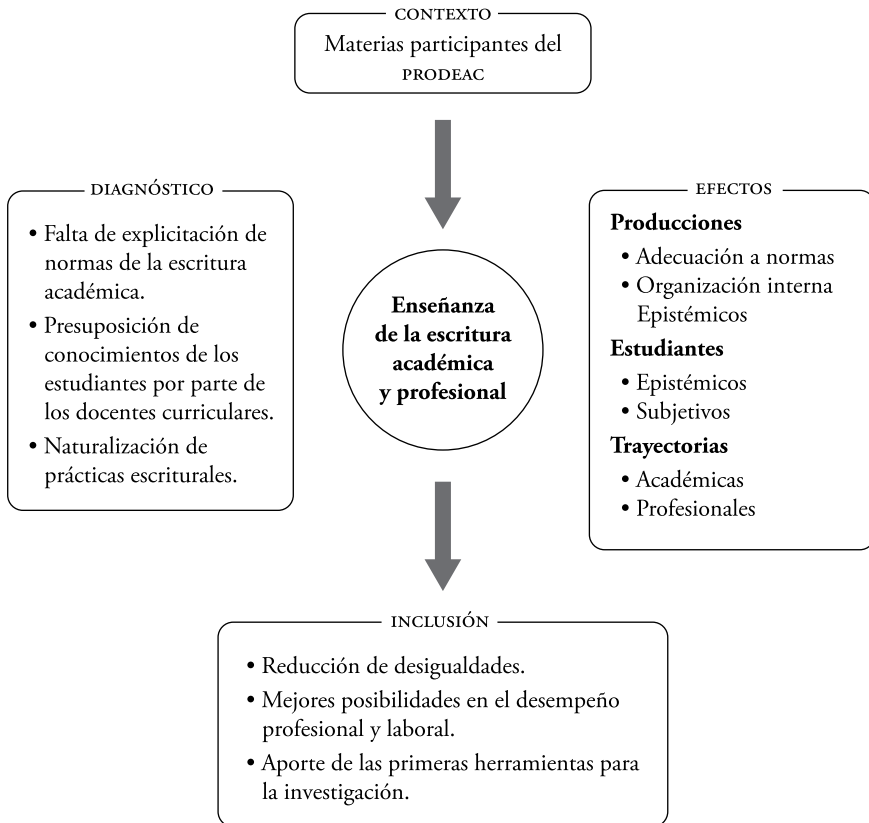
CONTEXTO
Materias participantes del PRODEAC

DIAGNÓSTICO
• Falta de explicitación de normas de la escritura académica.
• Presuposición de conocimientos de los estudiantes por parte de los docentes curriculares.
• Naturalización de prácticas escriturales.

Enseñanza de la escritura académica y profesional

EFECTOS
Producciones
• Adecuación a normas
• Organización interna Epistémicos
Estudiantes
• Epistémicos
• Subjetivos
Trayectorias
• Académicas
• Profesionales

INCLUSIÓN
• Reducción de desigualdades.
• Mejores posibilidades en el desempeño profesional y laboral.
• Aporte de las primeras herramientas para la investigación.